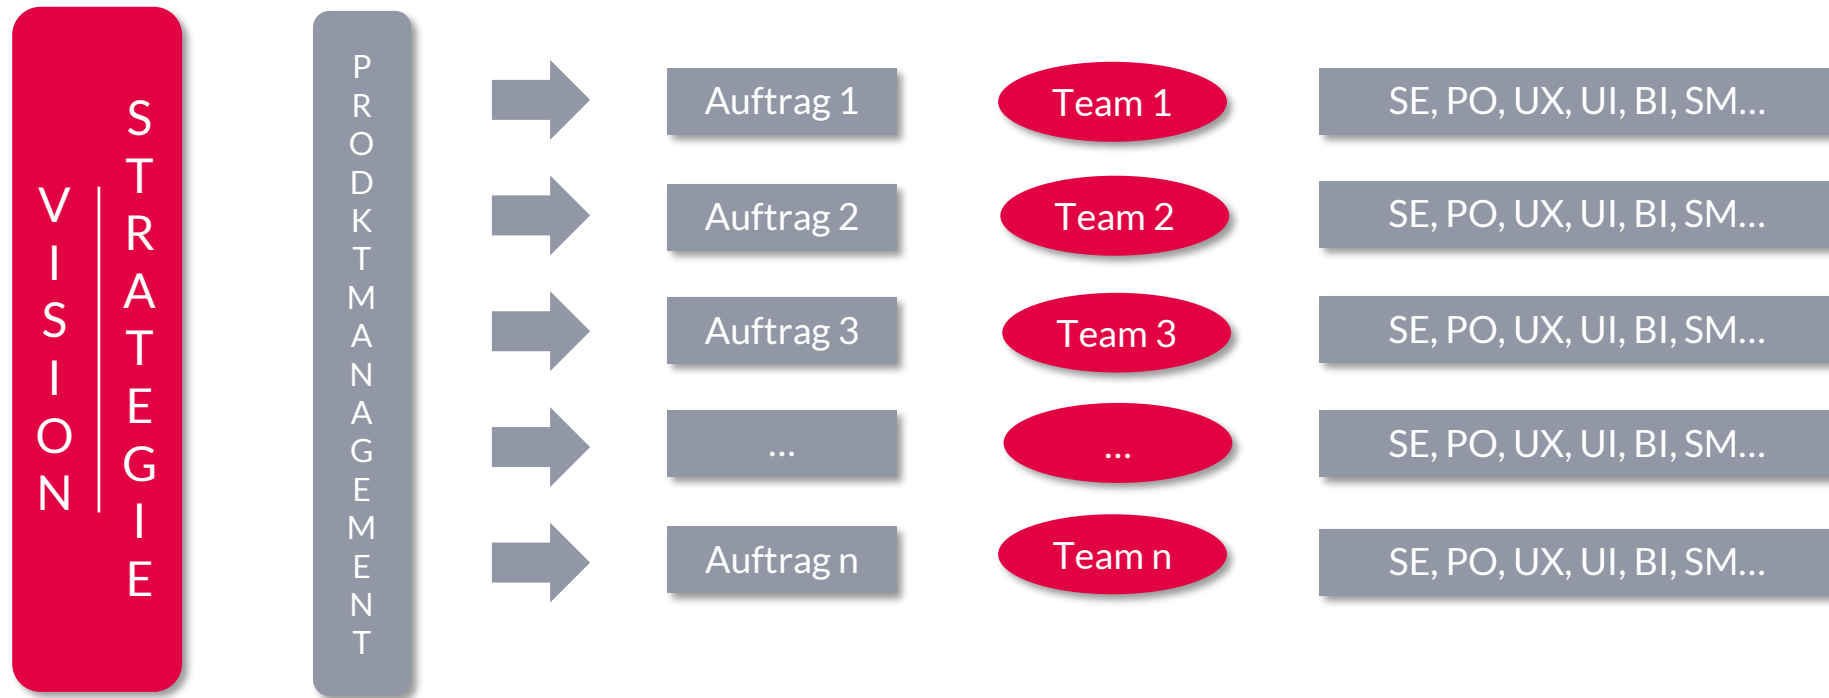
VISION

STRATEGIE

PRODKTMANAGEMENT

Auftrag 1

Team 1

SE, PO, UX, UI, BI, SM…

Auftrag 2

Team 2

SE, PO, UX, UI, BI, SM…

Auftrag 3

Team 3

SE, PO, UX, UI, BI, SM…

…

…

SE, PO, UX, UI, BI, SM…

Auftrag n

Team n

SE, PO, UX, UI, BI, SM…